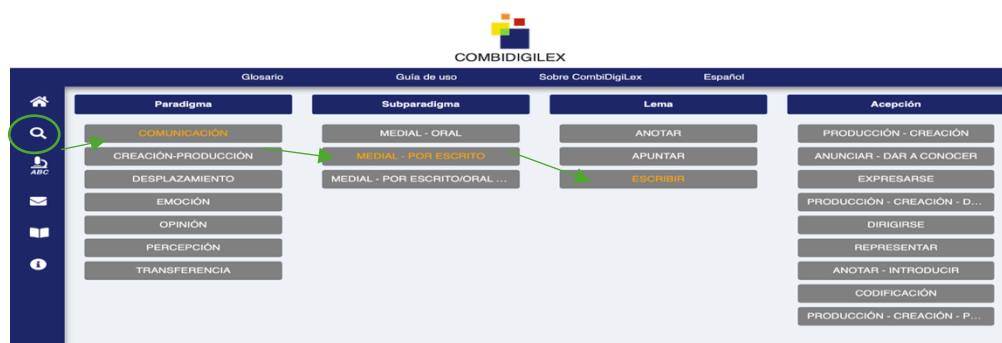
COMBIDIGILEX

Glosario | Guía de uso | Sobre CombiDigiLex | Español

ABC

| Paradigma | Subparadigma | Lema | Acepción |
|---|---|---|---|
| COMUNICACIÓN | MEDIAL - ORAL | ANOTAR | PRODUCCIÓN - CREACIÓN |
| CREACIÓN-PRODUCCIÓN | MEDIAL - POR ESCRITO | APUNTAR | ANUNCIAR - DAR A CONOCER |
| DESPLAZAMIENTO | MEDIAL - POR ESCRITO/ORAL ... | ESCRIBIR | EXPRESARSE |
| EMOCIÓN | | | PRODUCCIÓN - CREACIÓN - D... |
| OPINIÓN | | | DIRIGIRSE |
| PERCEPCIÓN | | | REPRESENTAR |
| TRANSFERENCIA | | | ANOTAR - INTRODUCIR |
| | | | CODIFICACIÓN |
| | | | PRODUCCIÓN - CREACIÓN - P... |